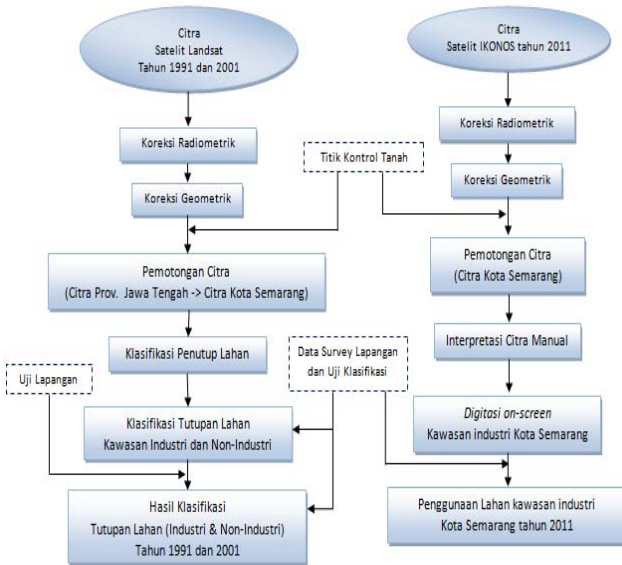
Citra
Satelit Landsat
Tahun 1991 dan 2001

Citra
Satelit IKONOS tahun 2011

Koreksi Radiometrik

Koreksi Radiometrik

Titik Kontrol Tanah

Koreksi Geometrik

Koreksi Geometrik

Pemotongan Citra
(Citra Prov. Jawa Tengah -> Citra Kota Semarang)

Pemotongan Citra
(Citra Kota Semarang)

Interpretasi Citra Manual

Klasifikasi Penutup Lahan

Data Survey Lapangan dan Uji Klasifikasi

Uji Lapangan

Klasifikasi Tutupan Lahan
Kawasan Industri dan Non-Industri

*Digitasi on-screen*
Kawasan industri Kota Semarang

Hasil Klasifikasi
Tutupan Lahan (Industri & Non-Industri)
Tahun 1991 dan 2001

Penggunaan Lahan kawasan industri
Kota Semarang tahun 2011